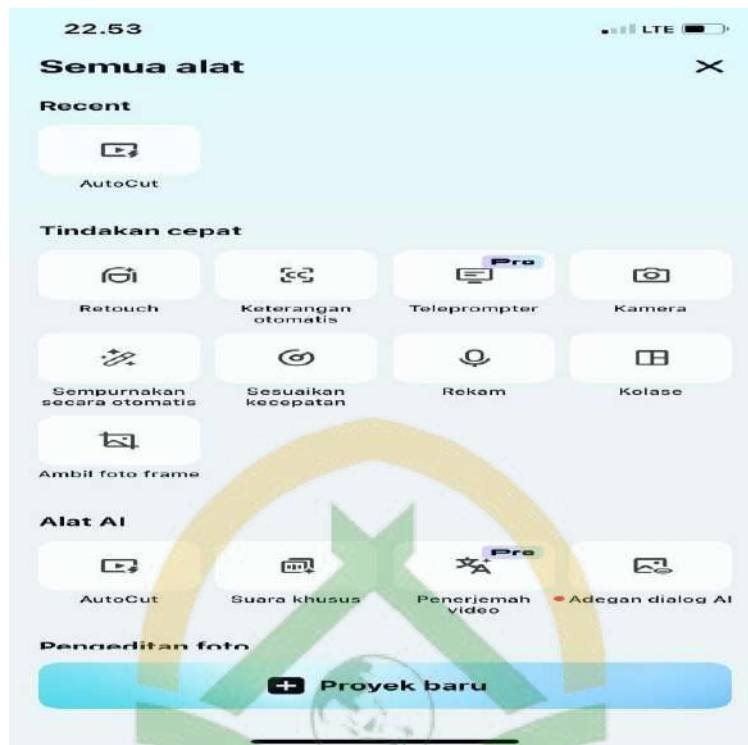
22.53

LTE

Semua alat

×

Recent

AutoCut

Tindakan cepat

Retouch

Keterangan otomatis

Pro

Teleprompter

Kamera

Sempurnakan secara otomatis

Sesuaikan kecepatan

Rekam

Kolase

Ambil foto frame

Alat AI

AutoCut

Suara khusus

Pro

Penerjemah video

Adegan dialog AI

Pengeditan foto

Proyek baru